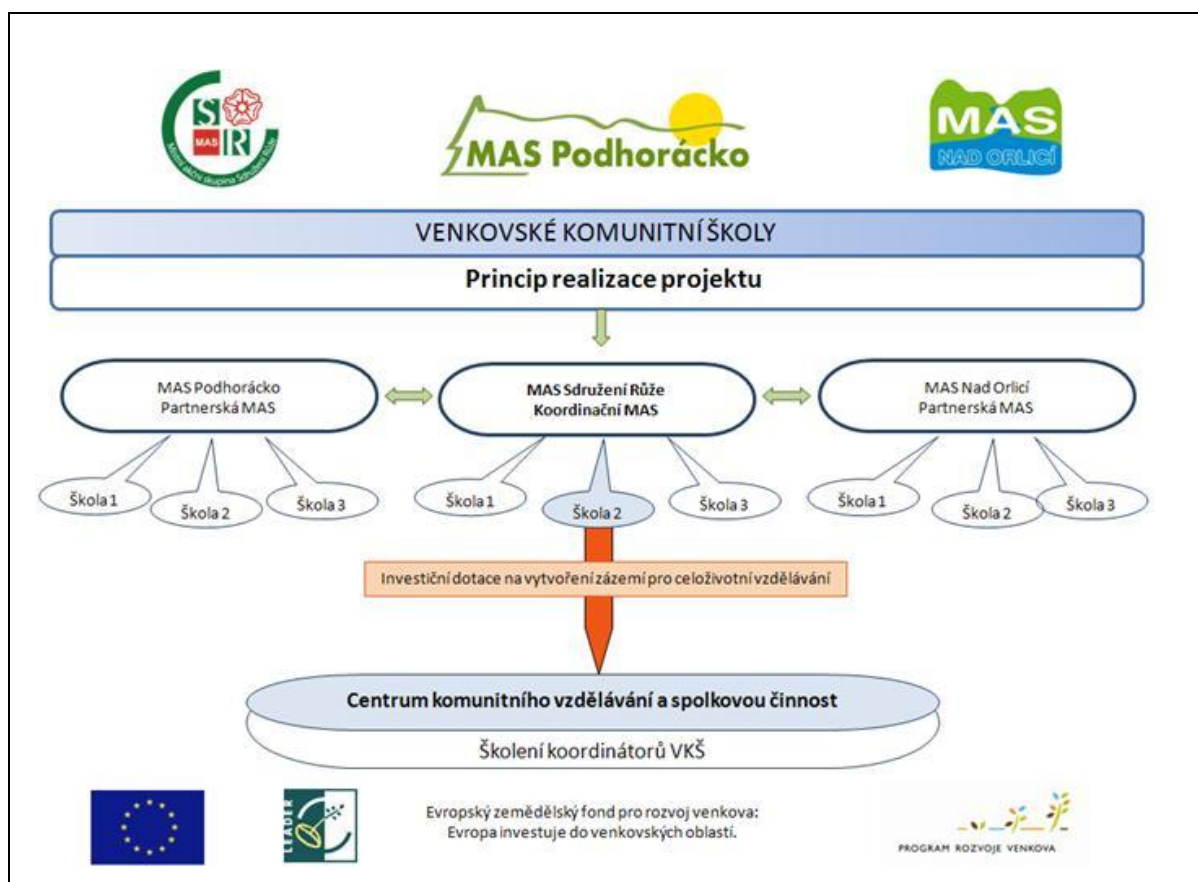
S R MAS
Místní akční skupina Sdružení Růže

MAS Podhorácko

MAS NAD ORLICÍ

VENKOVSKÉ KOMUNITNÍ ŠKOLY

Princip realizace projektu

MAS Podhorácko
Partnerská MAS

MAS Sdružení Růže
Koordinační MAS

MAS Nad Orlicí
Partnerská MAS

Škola 1
Škola 2
Škola 3

Škola 1
Škola 2
Škola 3

Škola 1
Škola 2
Škola 3

Investiční dotace na vytvoření zázemí pro celoživotní vzdělávání

Centrum komunitního vzdělávání a spolkovou činnost

Školení koordinátorů VKŠ

LEADER

Evropský zemědělský fond pro rozvoj venkova:
Evropa investuje do venkovských oblastí.

PROGRAM ROZVOJE VENKOVA